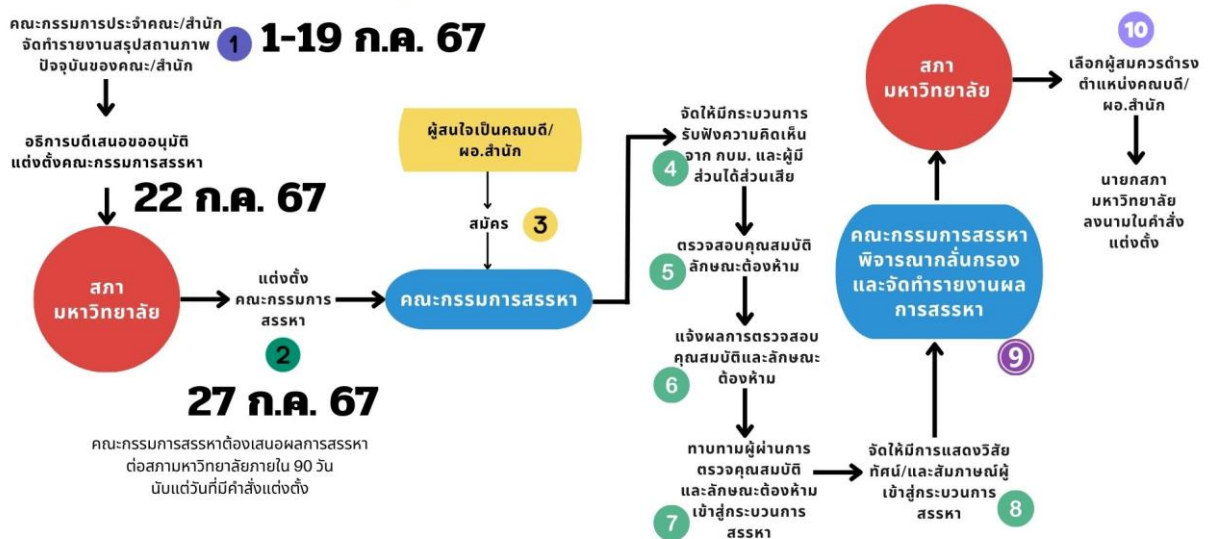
คณะกรรมการประจำคณะ/สำนัก จัดทำรายงานสรุปสถานภาพปัจจุบันของคณะ/สำนัก

1 1-19 ก.ค. 67

อธิการบดีเสนอขออนุมัติแต่งตั้งคณะกรรมการสรรหา

22 ก.ค. 67

สภามหาวิทยาลัย

แต่งตั้งคณะกรรมการสรรหา

2

27 ก.ค. 67

คณะกรรมการสรรหาต้องเสนอผลการสรรหาต่อสภามหาวิทยาลัยภายใน 90 วัน นับแต่วันที่มีคำสั่งแต่งตั้ง

ผู้สนใจเป็นคณบดี/ผอ.สำนัก

สมัคร 3

คณะกรรมการสรรหา

4 จัดให้มีกระบวนการรับฟังความคิดเห็นจาก กบม. และผู้มีส่วนได้ส่วนเสีย

5 ตรวจสอบคุณสมบัติลักษณะต้องห้าม

6 แจ้งผลการตรวจสอบคุณสมบัติและลักษณะต้องห้าม

7 ทาบทามผู้ผ่านการตรวจคุณสมบัติและลักษณะต้องห้ามเข้าสู่กระบวนการสรรหา

จัดให้มีการแสดงวิสัยทัศน์/และสัมภาษณ์ผู้เข้าสู่กระบวนการสรรหา 8

คณะกรรมการสรรหาพิจารณากลั่นกรองและจัดทำรายงานผลการสรรหา

9

สภามหาวิทยาลัย

10 เลือกผู้สมควรดำรงตำแหน่งคณบดี/ผอ.สำนัก

นายกสภามหาวิทยาลัยลงนามในคำสั่งแต่งตั้ง